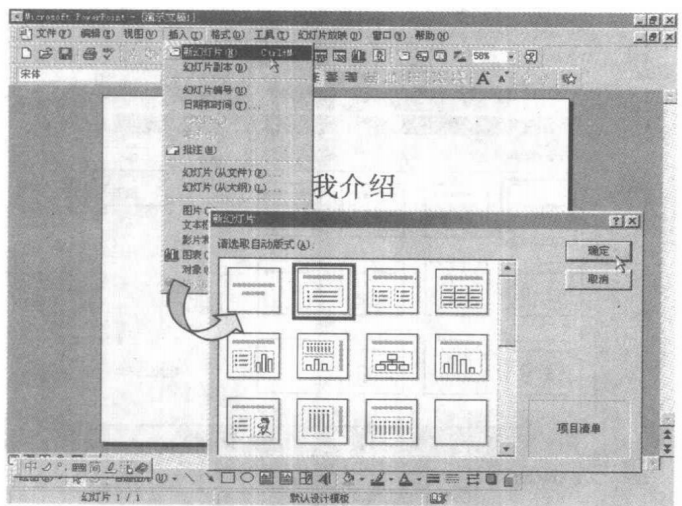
Microsoft PowerPoint - [演示文稿1]

文件(F) 编辑(E) 视图(V) 插入(I) 格式(O) 工具(T) 幻灯片放映(D) 窗口(W) 帮助(H)

58%

宋体

新幻灯片(N)... Ctrl+M
幻灯片副本(D)
幻灯片编号(U)
日期和时间(T)...
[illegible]
批注(M)
幻灯片(从文件)(F)...
幻灯片(从大纲)(L)...
图片([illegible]
文本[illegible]
影片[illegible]
图表([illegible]
对象([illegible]

我介绍

新幻灯片

请选取自动版式(A):

确定

取消

项目清单

幻灯片 1 / 1

默认设计模板